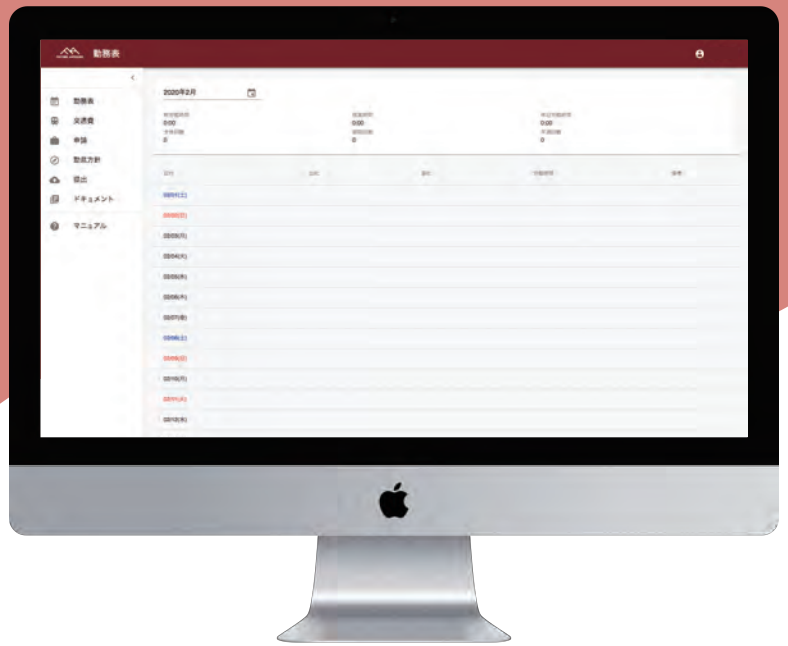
勤務表

勤務表
交通費
申請
勤怠方針
提出
ドキュメント
マニュアル

2020年2月

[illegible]
0:00
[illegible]
0
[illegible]
0:00
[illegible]
0
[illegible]
0:00
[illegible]
0

| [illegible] | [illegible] | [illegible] | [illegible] | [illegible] |
|---|---|---|---|---|
| 02/01(土) | | | | |
| 02/02(日) | | | | |
| 02/03(月) | | | | |
| 02/04(火) | | | | |
| 02/05(水) | | | | |
| 02/06(木) | | | | |
| 02/07(金) | | | | |
| 02/08(土) | | | | |
| 02/09(日) | | | | |
| 02/10(月) | | | | |
| 02/11(火) | | | | |
| 02/12(水) | | | | |